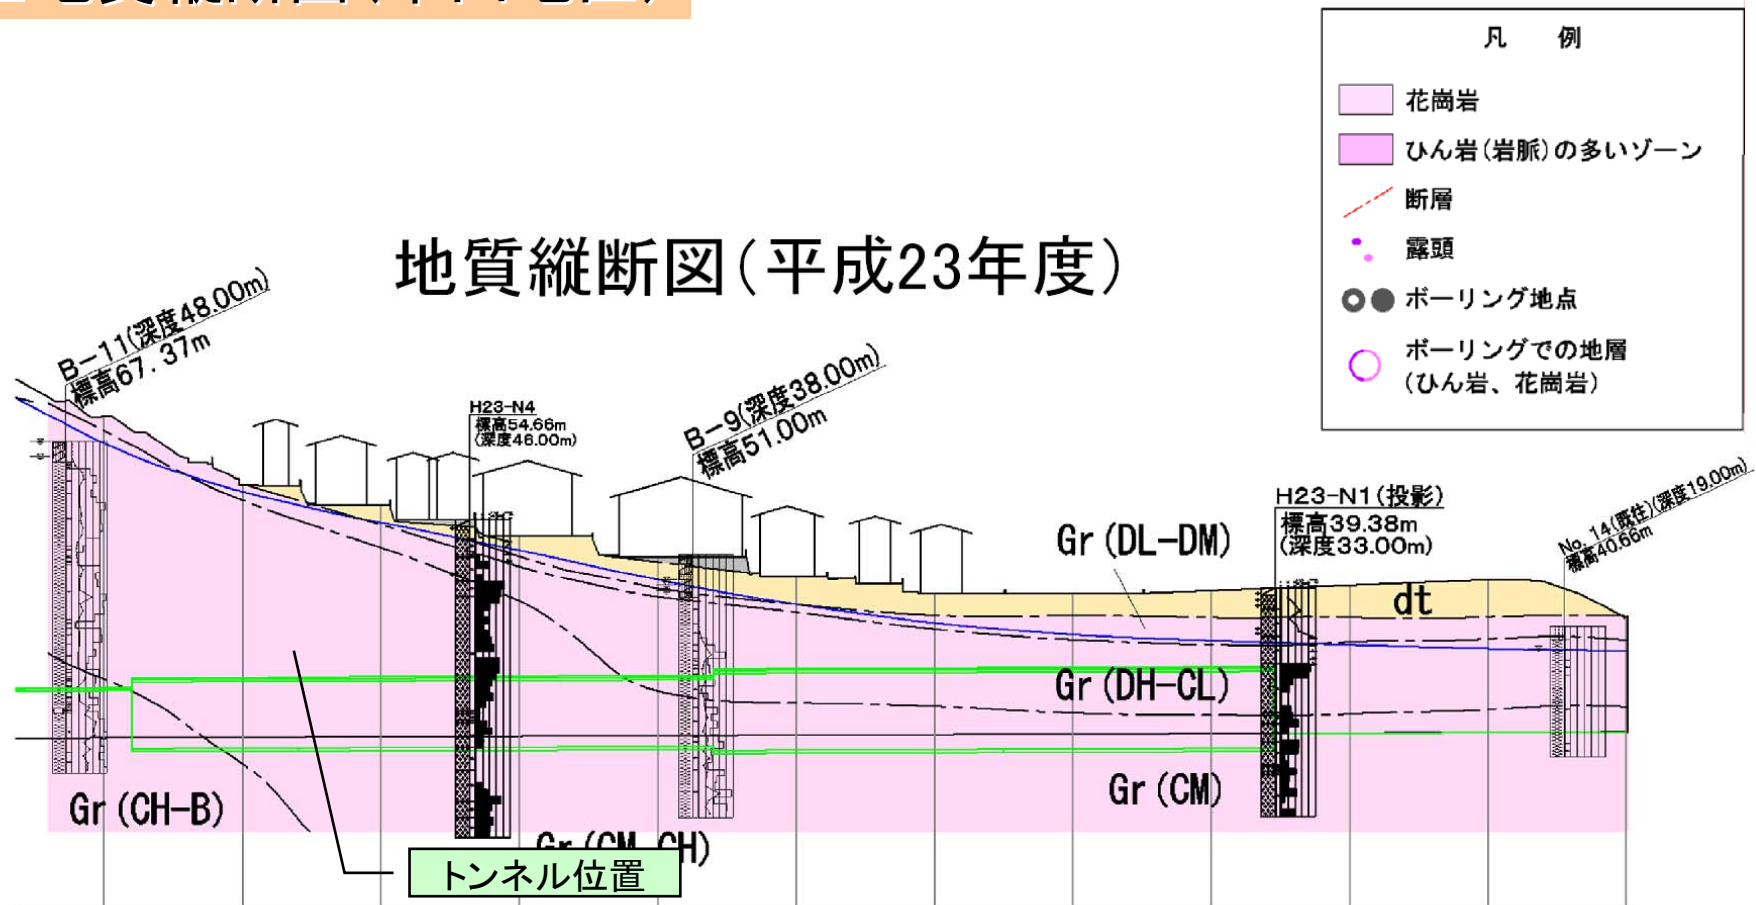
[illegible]

凡　例

花崗岩

ひん岩（岩脈）の多いゾーン

断層

露頭

ボーリング地点

ボーリングでの地層（ひん岩、花崗岩）

地質縦断図（平成23年度）

B−11（深度48.00m）
標高67.37m

H23-N4
標高54.66m
（深度46.00m）

B−9（深度38.00m）
標高51.00m

H23-N1（投影）
標高39.38m
（深度33.00m）

No. 14（既往）（深度19.00m）
標高40.66m

Gr（DL-DM）

dt

Gr（DH-CL）

Gr（CM）

Gr（CH-B）

Gr（CM-CH）

トンネル位置